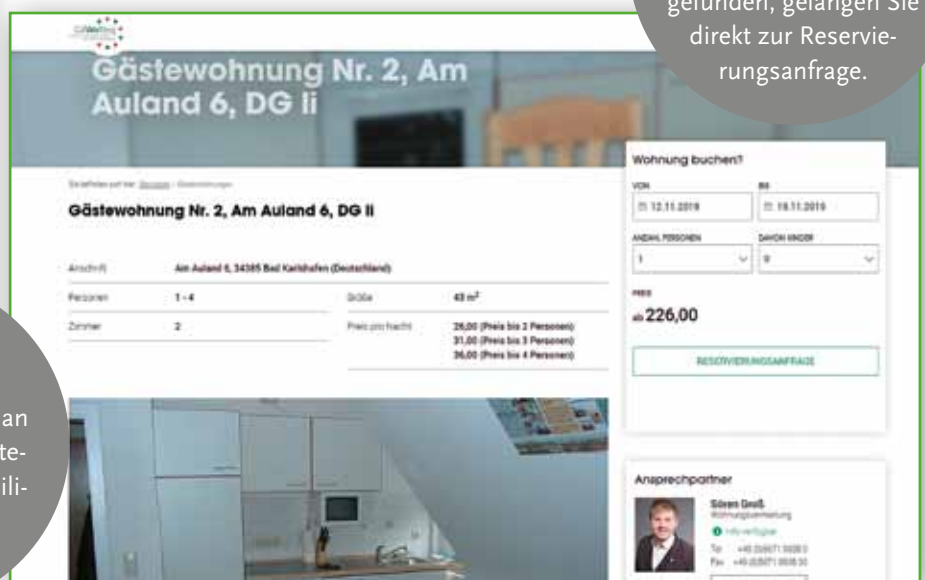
gefunden, gelangen Sie direkt zur Reservierungsanfrage.

Gästewohnung Nr. 2, Am Auland 6, DG II

Sie befinden sich hier: Startseite / Gästewohnungen

Gästewohnung Nr. 2, Am Auland 6, DG II

| Anschrift | Am Auland 6, 34385 Bad Karlshafen (Deutschland) | | |
|---|---|---|---|
| Personen | 1 - 4 | Größe | 43 m² |
| Zimmer | 2 | Preis pro Nacht | 26,00 (Preis bis 2 Personen) 31,00 (Preis bis 3 Personen) 36,00 (Preis bis 4 Personen) |

Wohnung buchen?

VON
12.11.2019

BIS
19.11.2019

ANZAHL PERSONEN
1

DAVON KINDER
0

PREIS
ab 226,00

RESERVIERUNGSANFRAGE

Ansprechpartner

Sören Groß
Wohnungsvermietung
Info verfügbar
Tel. +49 (0)5671 5938 0
Fax +49 (0)5671 5938 30

an
te-
ili-